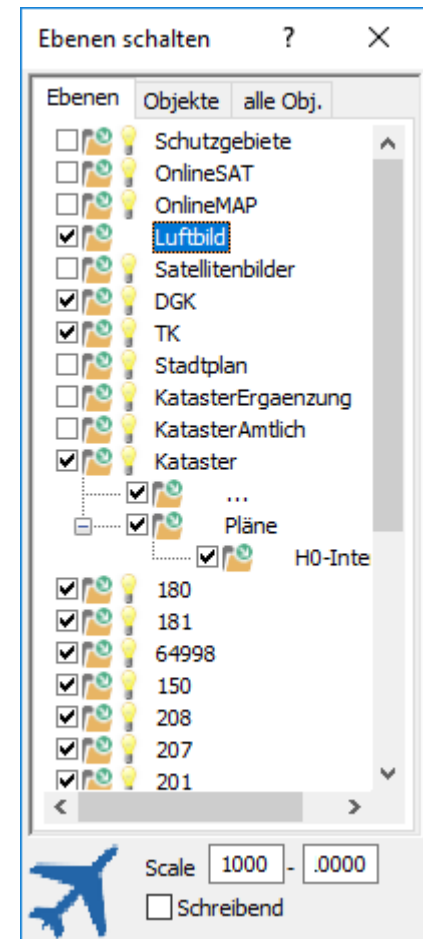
Ebenen schalten ? ×

Ebenen | Objekte | alle Obj.

Schutzgebiete
OnlineSAT
OnlineMAP
Luftbild
Satellitenbilder
DGK
TK
Stadtplan
KatasterErgaenzung
KatasterAmtlich
Kataster
...
Pläne
H0-Inte
180
181
64998
150
208
207
201

Scale 1000 - .0000
Schreibend